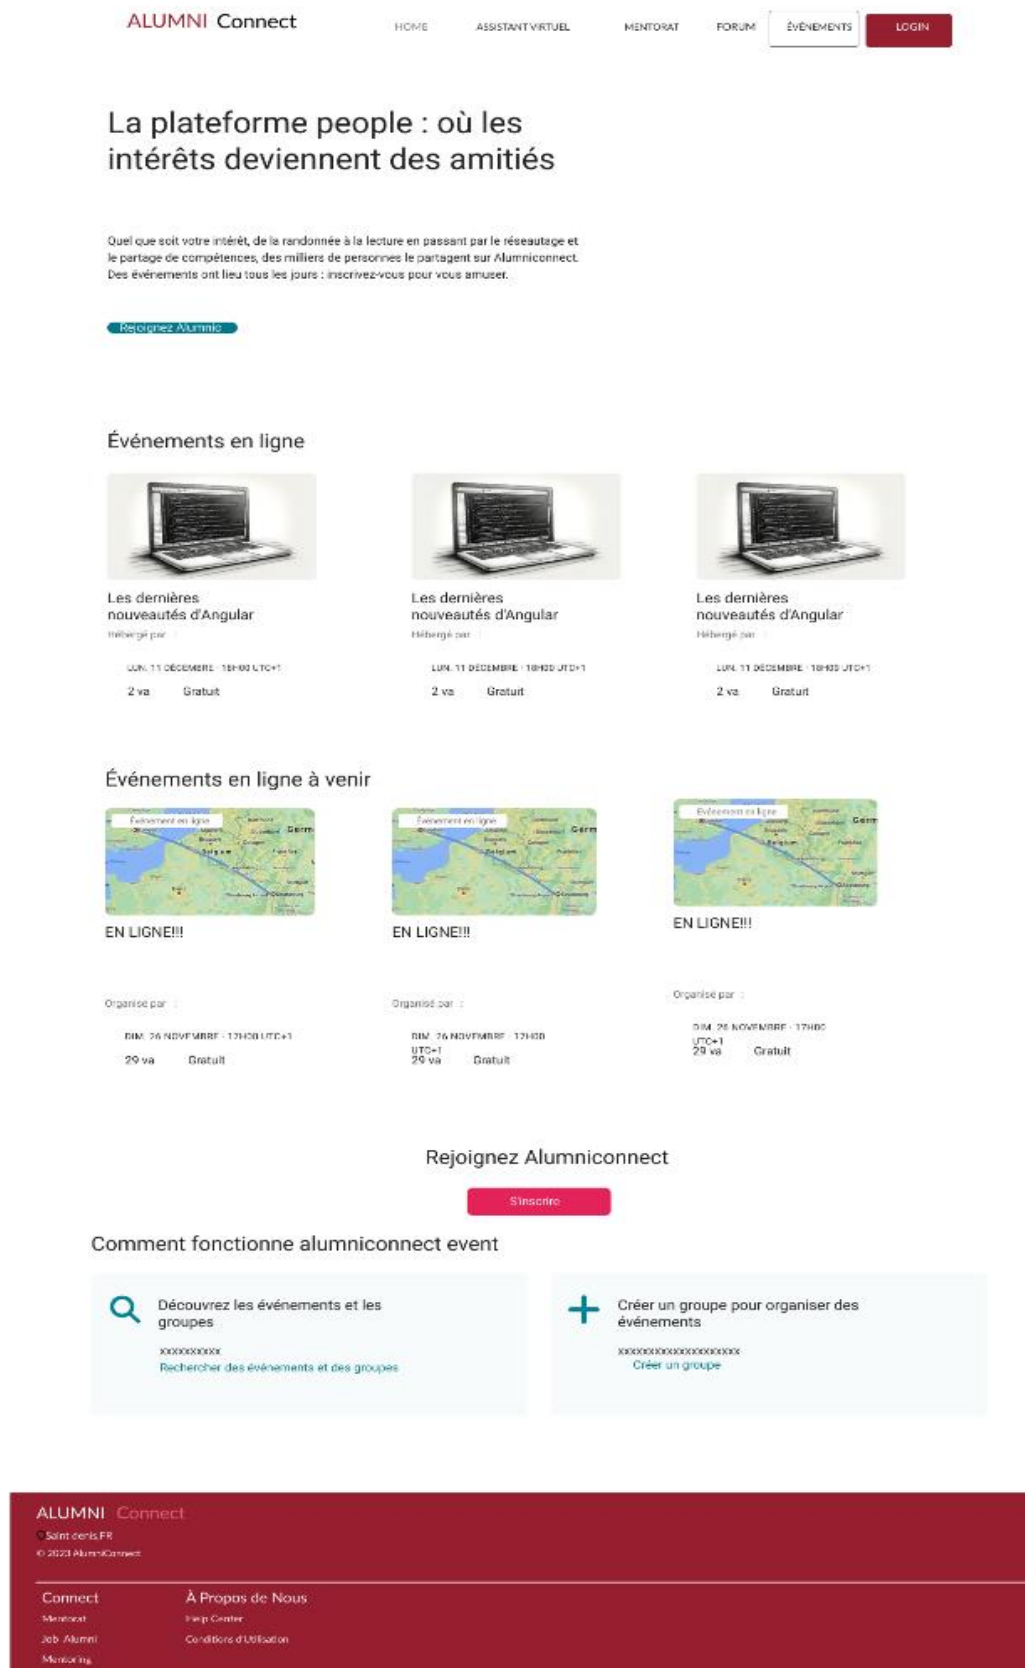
ALUMNI Connect

HOME ASSISTANT VIRTUEL MENTORAT FORUM ÉVÉNEMENTS LOGIN

La plateforme people : où les intérêts deviennent des amitiés

Quel que soit votre intérêt, de la randonnée à la lecture en passant par le réseautage et le partage de compétences, des milliers de personnes le partagent sur Alumniconnect. Des événements ont lieu tous les jours : inscrivez-vous pour vous amuser.

Rejoignez Alumnic

Événements en ligne

Les dernières nouveautés d'Angular
Hébergé par :
LUN. 11 DÉCEMBRE · 18H00 UTC+1
2 va Gratuit

Les dernières nouveautés d'Angular
Hébergé par :
LUN. 11 DÉCEMBRE · 18H00 UTC+1
2 va Gratuit

Les dernières nouveautés d'Angular
Hébergé par :
LUN. 11 DÉCEMBRE · 18H00 UTC+1
2 va Gratuit

Événements en ligne à venir

Événement en ligne
EN LIGNE!!!
Organisé par :
DIM. 26 NOVEMBRE · 12H00 UTC+1
29 va Gratuit

Événement en ligne
EN LIGNE!!!
Organisé par :
DIM. 26 NOVEMBRE · 12H00 UTC+1
29 va Gratuit

Événement en ligne
EN LIGNE!!!
Organisé par :
DIM. 26 NOVEMBRE · 17H00 UTC+1
29 va Gratuit

Rejoignez Alumniconnect

S'inscrire

Comment fonctionne alumniconnect event

Découvrez les événements et les groupes
xxxxxxxxxx
Rechercher des événements et des groupes

Créer un groupe pour organiser des événements
xxxxxxxxxxxxxxxxxxxx
Créer un groupe

ALUMNI Connect
Saint denis,FR
© 2023 AlumniConnect

Connect
Mentorat
Job Alumni
Mentoring

À Propos de Nous
Help Center
Conditions d'Utilisation